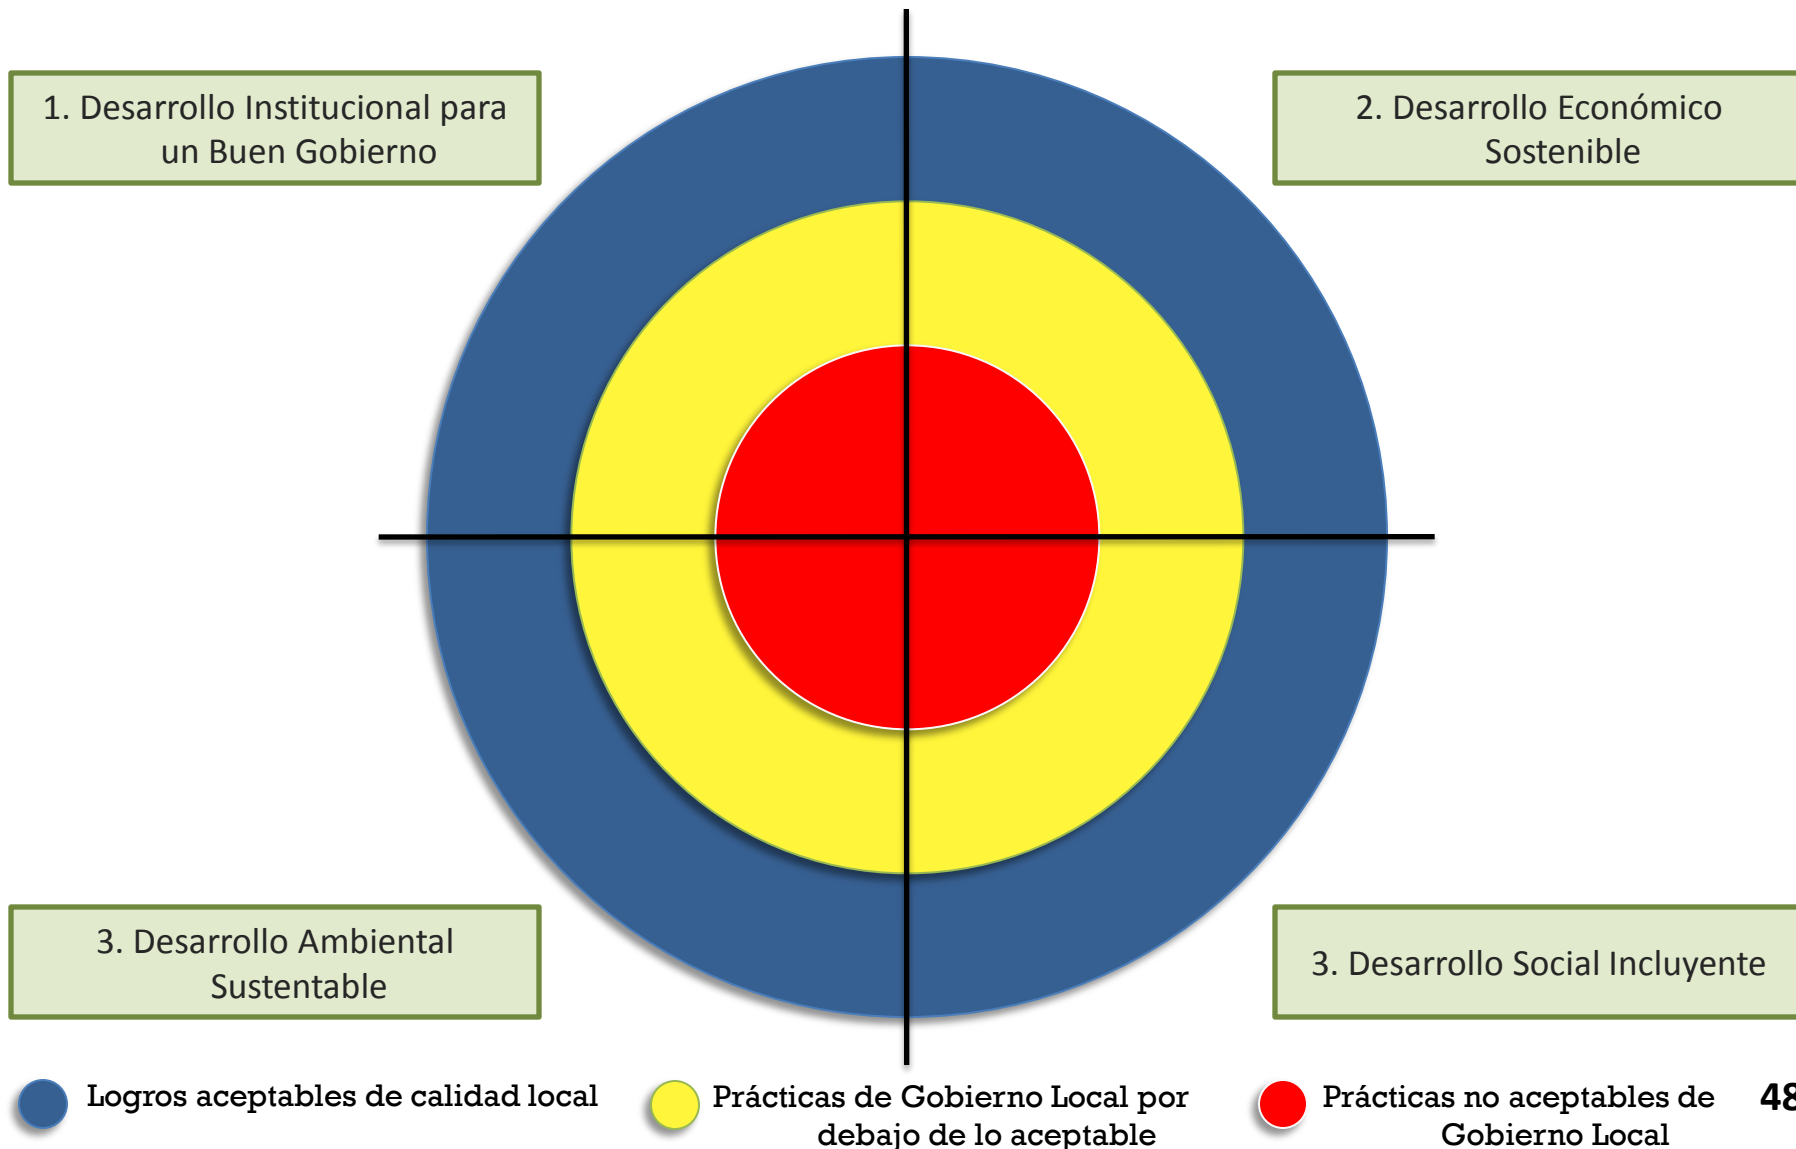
1. Desarrollo Institucional para un Buen Gobierno

2. Desarrollo Económico Sostenible

3. Desarrollo Ambiental Sustentable

3. Desarrollo Social Incluyente

Logros aceptables de calidad local

Prácticas de Gobierno Local por debajo de lo aceptable

Prácticas no aceptables de Gobierno Local

48